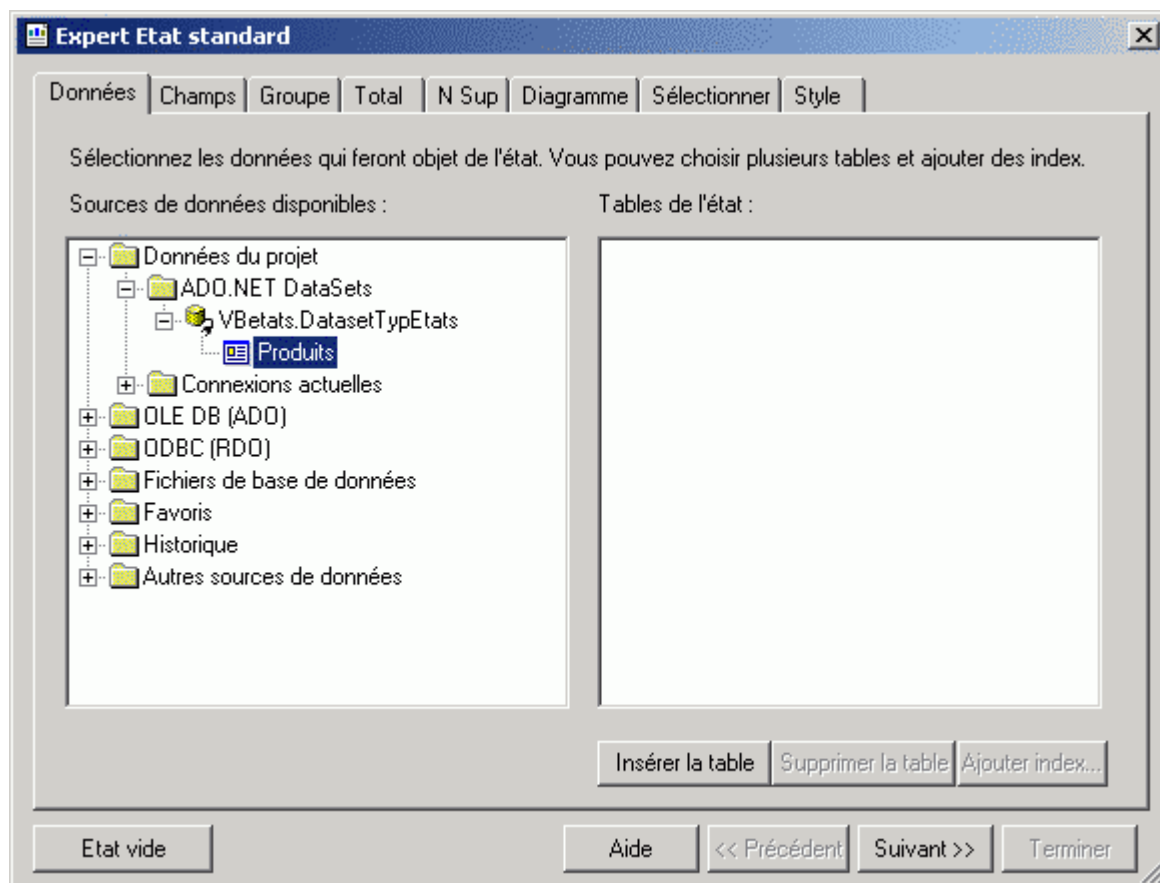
Expert Etat standard

Données | Champs | Groupe | Total | N Sup | Diagramme | Sélectionner | Style

Sélectionnez les données qui feront objet de l'état. Vous pouvez choisir plusieurs tables et ajouter des index.

Sources de données disponibles :

Tables de l'état :

Données du projet
ADO.NET DataSets
VBetats.DatasetTypEtats
Produits
Connexions actuelles
OLE DB (ADO)
ODBC (RDO)
Fichiers de base de données
Favoris
Historique
Autres sources de données

Insérer la table
Supprimer la table
Ajouter index...

Etat vide
Aide
<< Précédent
Suivant >>
Terminer